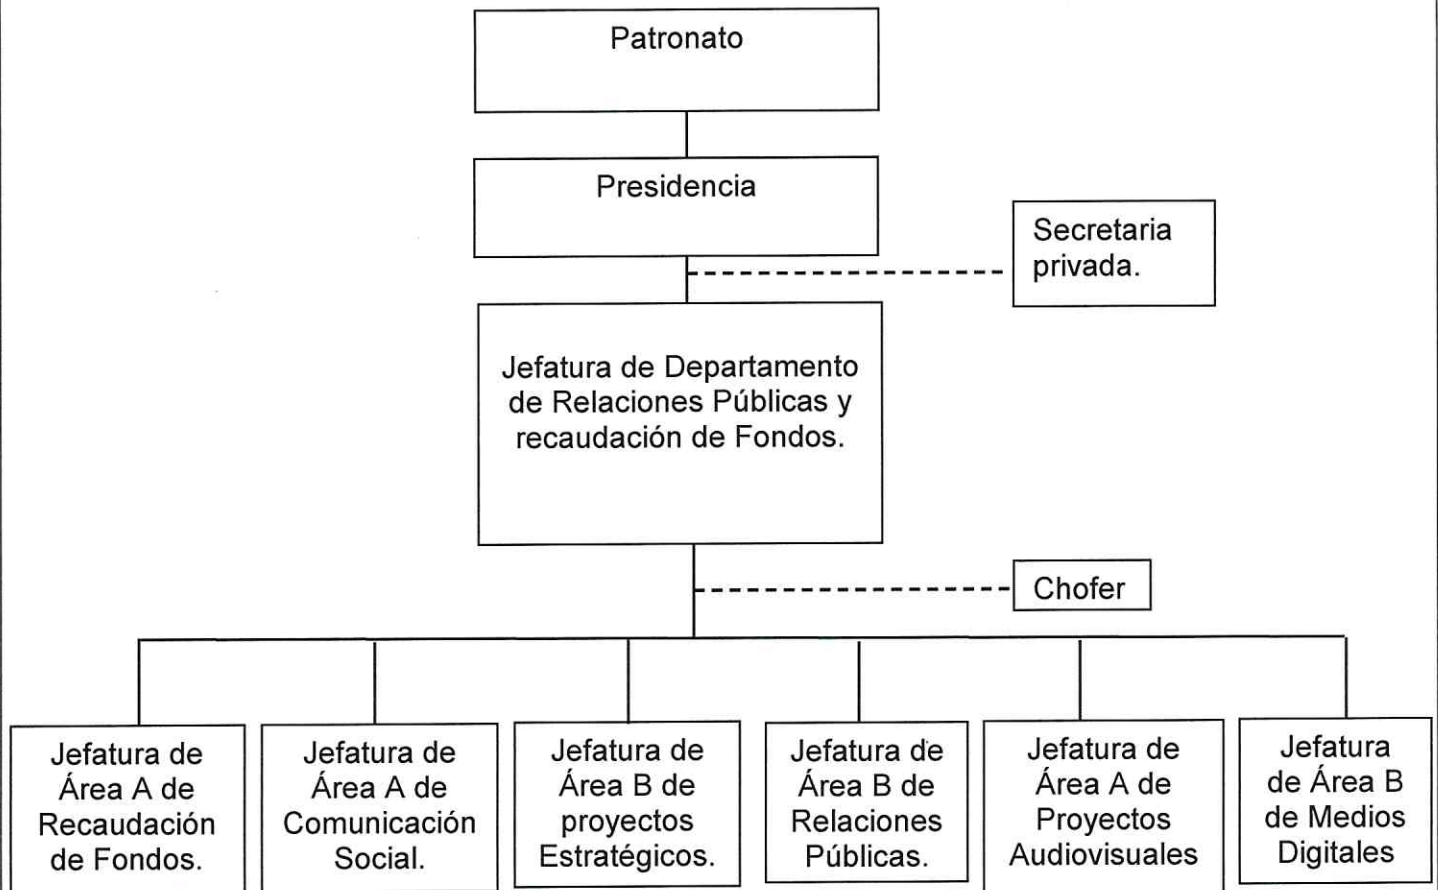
Patronato

Presidencia

Secretaria privada.

Jefatura de Departamento de Relaciones Públicas y recaudación de Fondos.

Chofer

Jefatura de Área A de Recaudación de Fondos.

Jefatura de Área A de Comunicación Social.

Jefatura de Área B de proyectos Estratégicos.

Jefatura de Área B de Relaciones Públicas.

Jefatura de Área A de Proyectos Audiovisuales

Jefatura de Área B de Medios Digitales